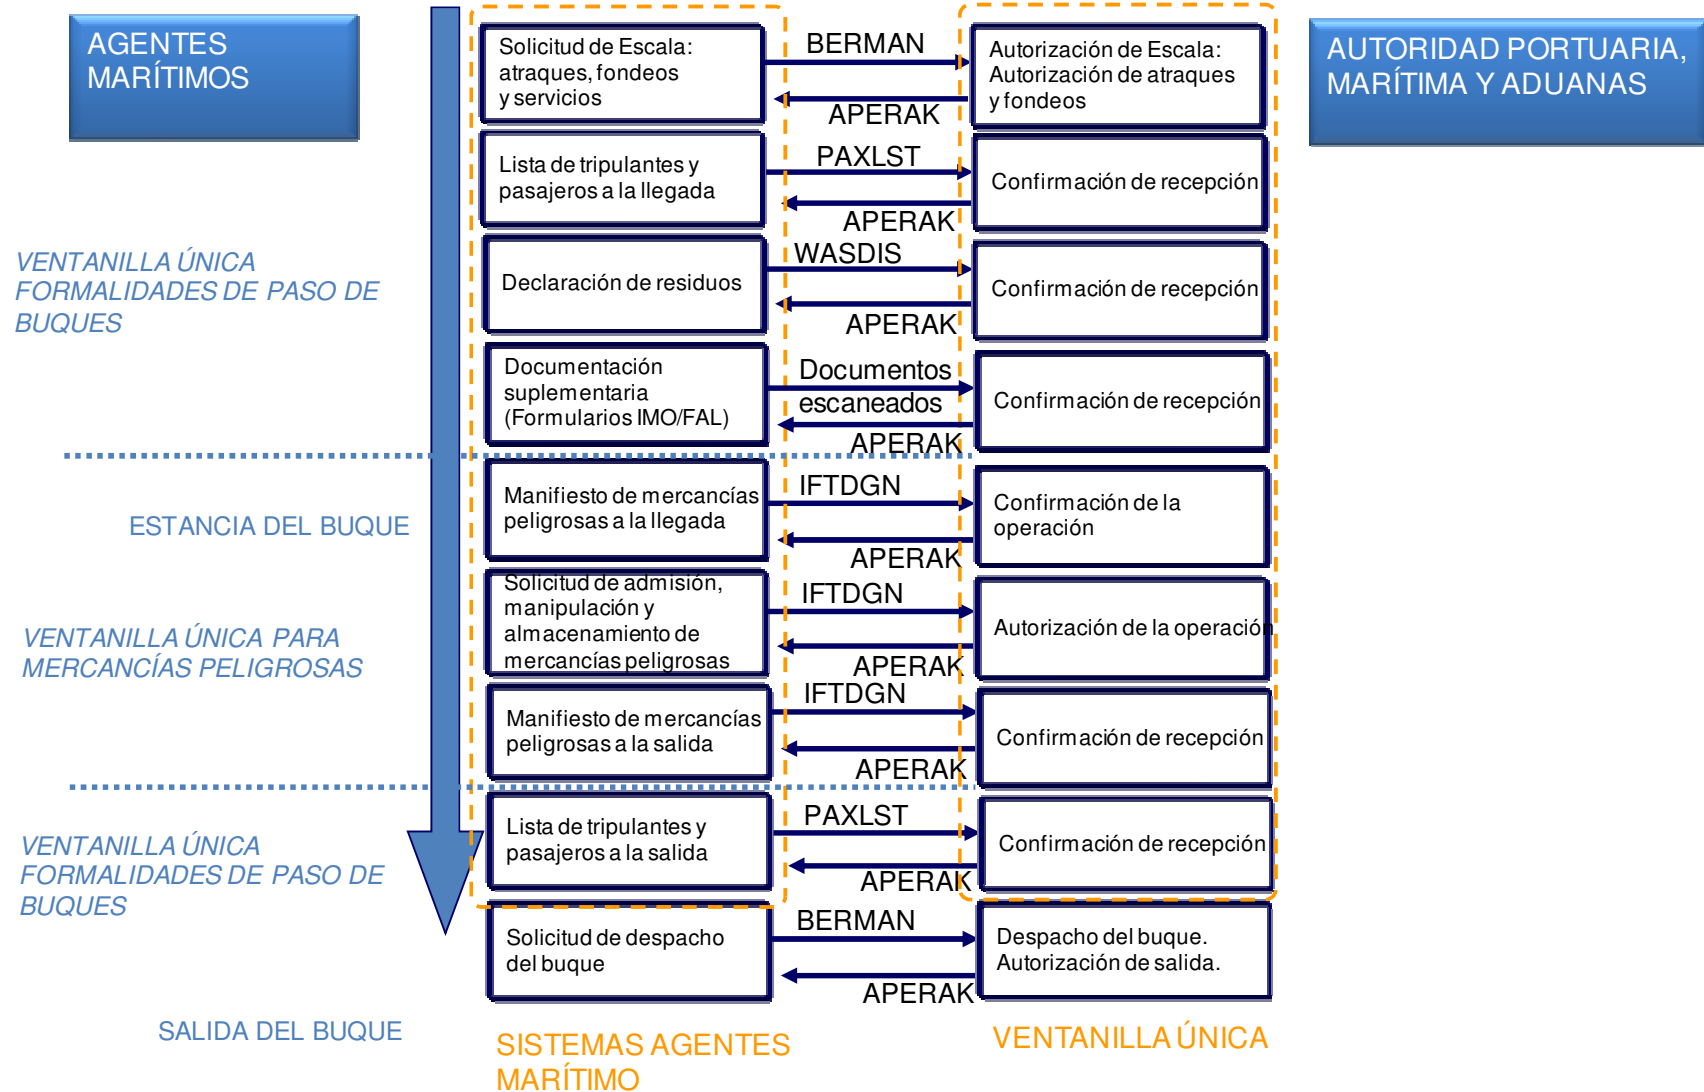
AGENTES MARÍTIMOS

AUTORIDAD PORTUARIA, MARÍTIMA Y ADUANAS

Solicitud de Escala: atraques, fondeos y servicios

BERMAN

APERAK

Autorización de Escala: Autorización de atraques y fondeos

Lista de tripulantes y pasajeros a la llegada

PAXLST

APERAK

Confirmación de recepción

VENTANILLA ÚNICA FORMALIDADES DE PASO DE BUQUES

Declaración de residuos

WASDIS

APERAK

Confirmación de recepción

Documentación suplementaria (Formularios IMO/FAL)

Documentos escaneados

APERAK

Confirmación de recepción

ESTANCIA DEL BUQUE

Manifiesto de mercancías peligrosas a la llegada

IFTDGN

APERAK

Confirmación de la operación

VENTANILLA ÚNICA PARA MERCANCÍAS PELIGROSAS

Solicitud de admisión, manipulación y almacenamiento de mercancías peligrosas

IFTDGN

APERAK

Autorización de la operación

Manifiesto de mercancías peligrosas a la salida

IFTDGN

APERAK

Confirmación de recepción

VENTANILLA ÚNICA FORMALIDADES DE PASO DE BUQUES

Lista de tripulantes y pasajeros a la salida

PAXLST

APERAK

Confirmación de recepción

Solicitud de despacho del buque

BERMAN

APERAK

Despacho del buque. Autorización de salida.

SALIDA DEL BUQUE

SISTEMAS AGENTES MARÍTIMO

VENTANILLA ÚNICA